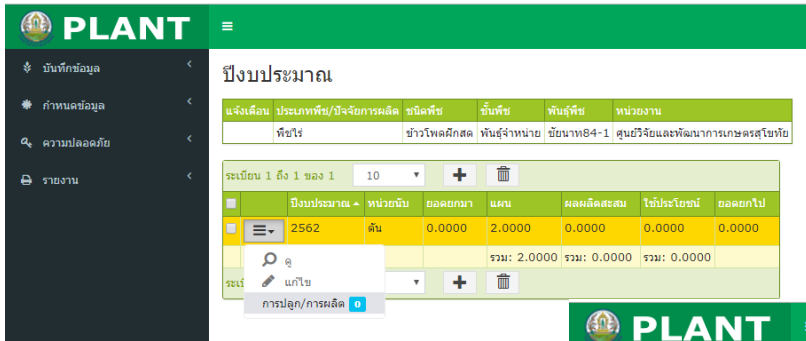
PLANT

≡

บันทึกข้อมูล

กำหนดข้อมูล

ความปลอดภัย

รายงาน

ปีงบประมาณ

| แจ้งเตือน | ประเภทพืช/ปัจจัยการผลิต | ชนิดพืช | ชั้นพืช | พันธุ์พืช | หน่วยงาน |
|---|---|---|---|---|---|
| | พืชไร่ | ข้าวโพดฝักสด | พันธุ์จำหน่าย | ชัยนาท84-1 | ศูนย์วิจัยและพัฒนาการเกษตรสุโขทัย |

ระเบียน 1 ถึง 1 ของ 1 10

| | | ปีงบประมาณ | หน่วยนับ | ยอดยกมา | แผน | ผลผลิตสะสม | ใช้ประโยชน์ | ยอดยกไป |
|---|---|---|---|---|---|---|---|---|
| | ≡ | 2562 | ต้น | 0.0000 | 2.0000 | 0.0000 | 0.0000 | 0.0000 |
| | | | | | รวม: 2.0000 | รวม: 0.0000 | รวม: 0.0000 | |

ดู
แก้ไข
การปลูก/การผลิต 0

ระเบี

PLANT